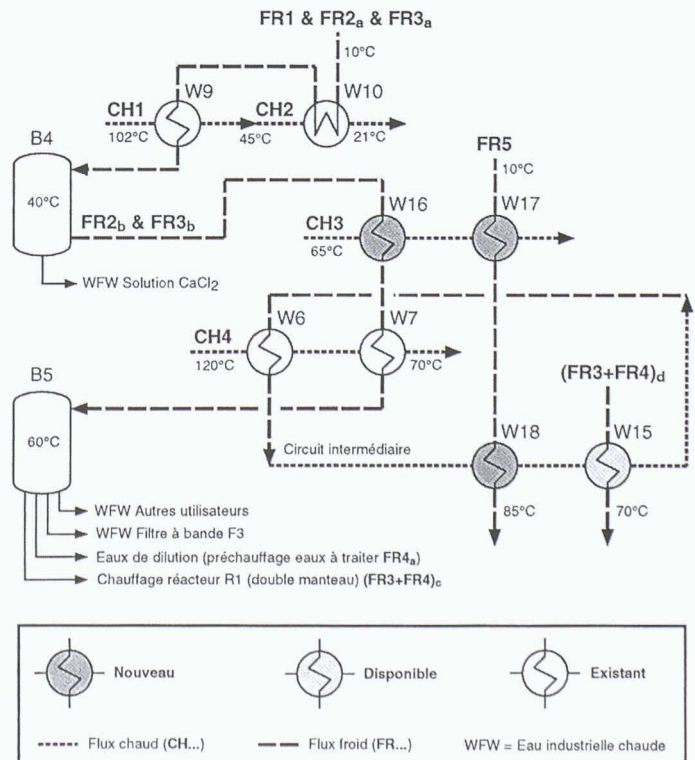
FR1 & FR2$_a$ & FR3$_a$

10°C

CH1

W9

CH2

W10

102°C

45°C

21°C

B4

40°C

FR5

10°C

FR2$_b$ & FR3$_b$

CH3

W16

W17

65°C

WFW Solution CaCl$_2$

CH4

W6

W7

120°C

70°C

B5

(FR3+FR4)$_d$

60°C

W18

W15

Circuit intermédiaire

85°C

70°C

WFW Autres utilisateurs

WFW Filtre à bande F3

Eaux de dilution (préchauffage eaux à traiter FR4$_a$)

Chauffage réacteur R1 (double manteau) (FR3+FR4)$_c$

Nouveau

Disponible

Existant

Flux chaud (CH...)

Flux froid (FR...)

WFW = Eau industrielle chaude